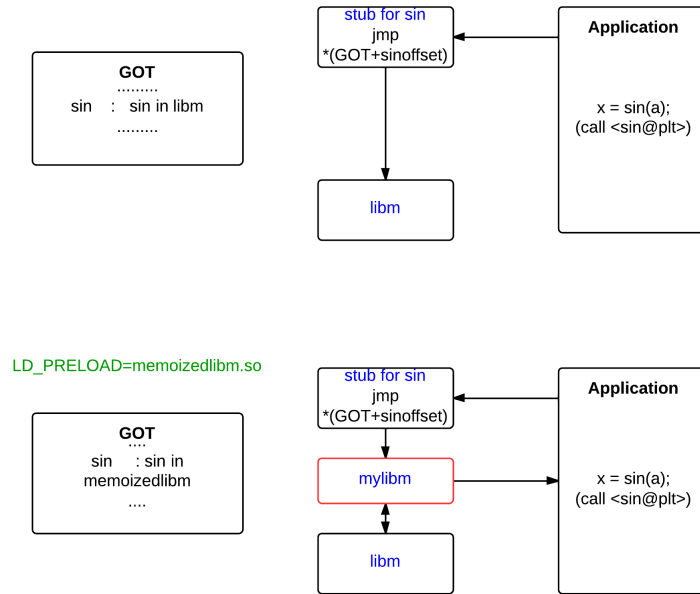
GOT
.........
sin : sin in libm
.........

stub for sin
jmp
*(GOT+sinoffset)

Application

x = sin(a);
(call <sin@plt>)

libm

LD_PRELOAD=memoizedlibm.so

GOT
....
sin : sin in memoizedlibm
....

stub for sin
jmp
*(GOT+sinoffset)

Application

mylibm

x = sin(a);
(call <sin@plt>)

libm